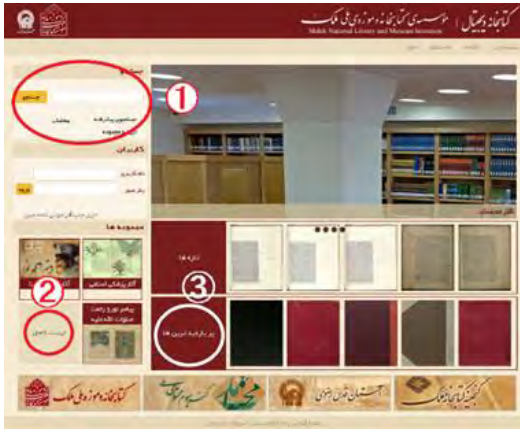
کتابخانه دیجیتال | مؤسسه کتابخانه و موزه ملی ملک
Malek National Library and Museum Institution

جستجو
1
جستجو
جستجوی پیشرفته
مجموعه
کاربران
ورود
مجموعه ها
2
آثار نقاشی
فهرست کامل
3
پربازدید ترین ها
تازه ها
کتابخانه و موزه ملی ملک
آستان قدس رضوی